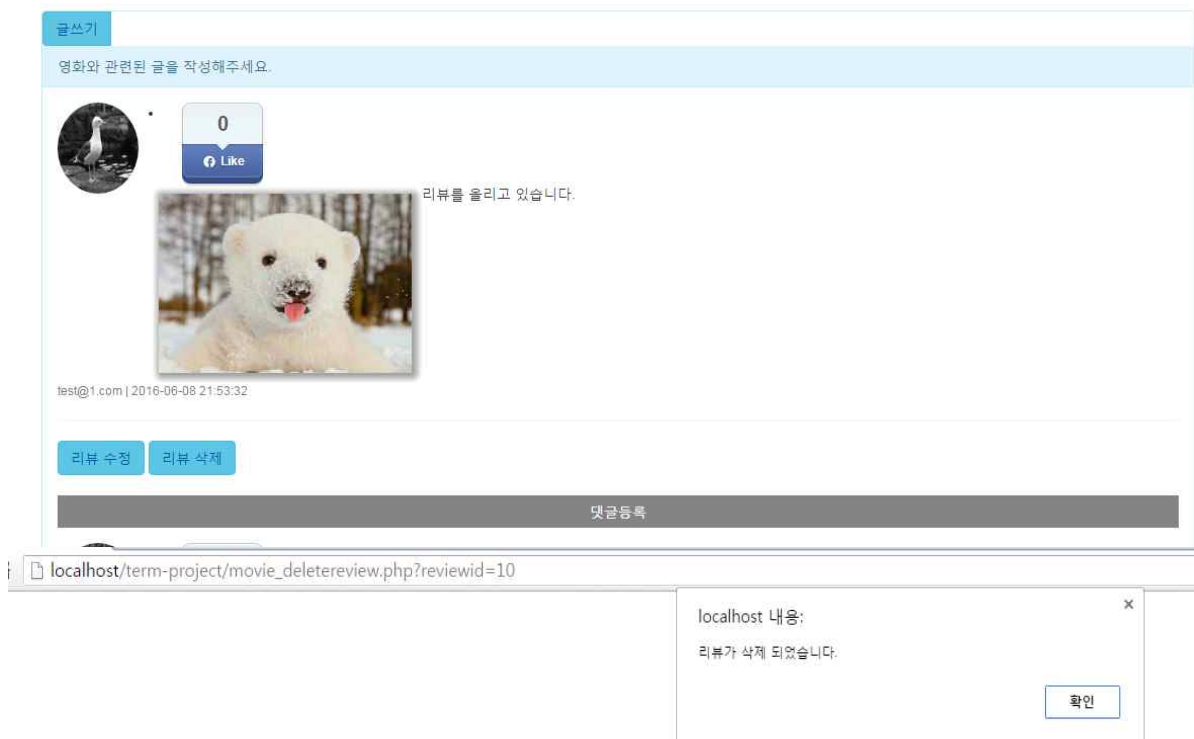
글쓰기

영화와 관련된 글을 작성해주세요.

0
Like

리뷰를 올리고 있습니다.

test@1.com | 2016-06-08 21:53:32

리뷰 수정 리뷰 삭제

댓글등록

localhost/term-project/movie_deletereview.php?reviewid=10

localhost 내용:

리뷰가 삭제 되었습니다.

확인